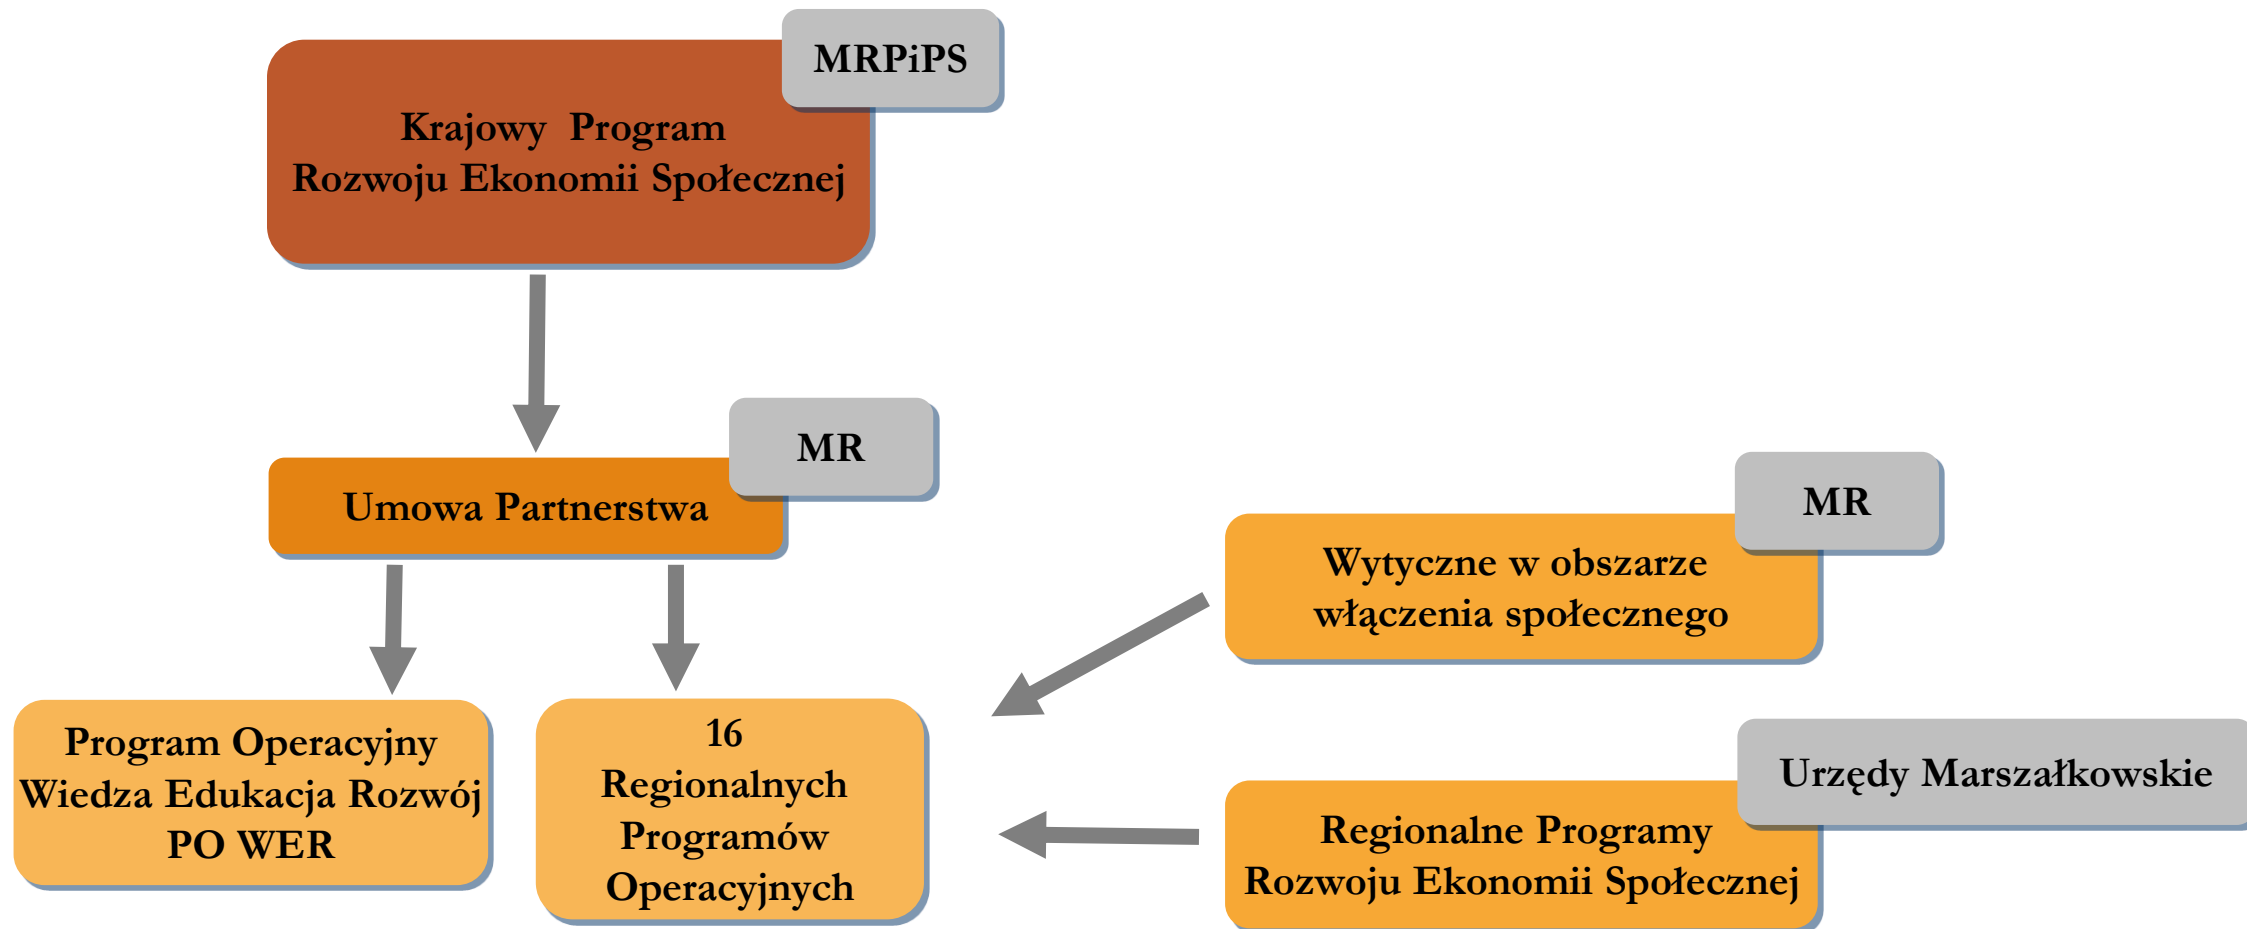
MRPiPS

Krajowy Program Rozwoju Ekonomii Społecznej

MR

Umowa Partnerstwa

MR

Wytyczne w obszarze włączenia społecznego

Program Operacyjny Wiedza Edukacja Rozwój PO WER

16 Regionalnych Programów Operacyjnych

Urzędy Marszałkowskie

Regionalne Programy Rozwoju Ekonomii Społecznej